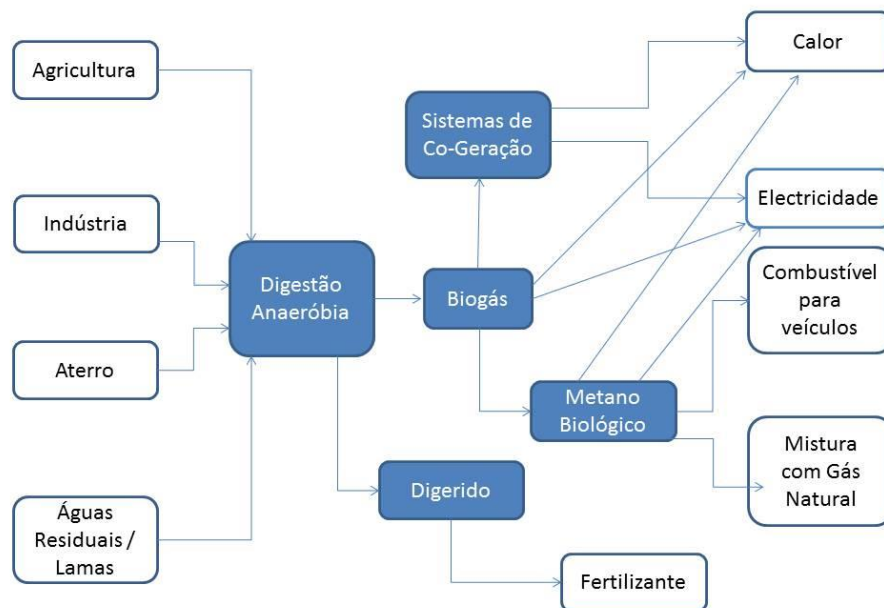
Agricultura

Indústria

Aterro

Águas Residuais / Lamas

Digestão Anaeróbia

Sistemas de Co-Geração

Biogás

Metano Biológico

Digerido

Fertilizante

Calor

Electricidade

Combustível para veículos

Mistura com Gás Natural